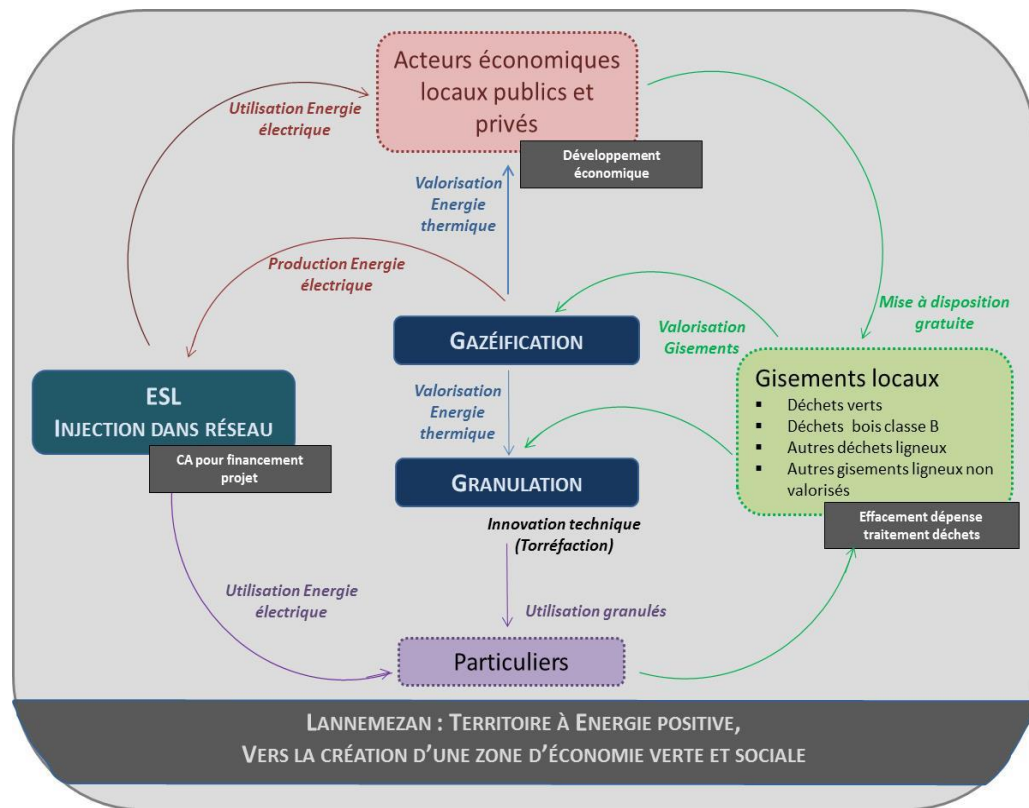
Acteurs économiques locaux publics et privés

Développement économique

Utilisation Energie électrique

Valorisation Energie thermique

Production Energie électrique

Mise à disposition gratuite

Valorisation Gisements

GAZÉIFICATION

ESL
INJECTION DANS RÉSEAU

CA pour financement projet

Valorisation Energie thermique

GRANULATION

Gisements locaux
- Déchets verts
- Déchets bois classe B
- Autres déchets ligneux
- Autres gisements ligneux non valorisés

Effacement dépense traitement déchets

Innovation technique (Torréfaction)

Utilisation Energie électrique

Utilisation granulés

Particuliers

LANNEMEZAN : TERRITOIRE À ENERGIE POSITIVE,
VERS LA CRÉATION D'UNE ZONE D'ÉCONOMIE VERTE ET SOCIALE